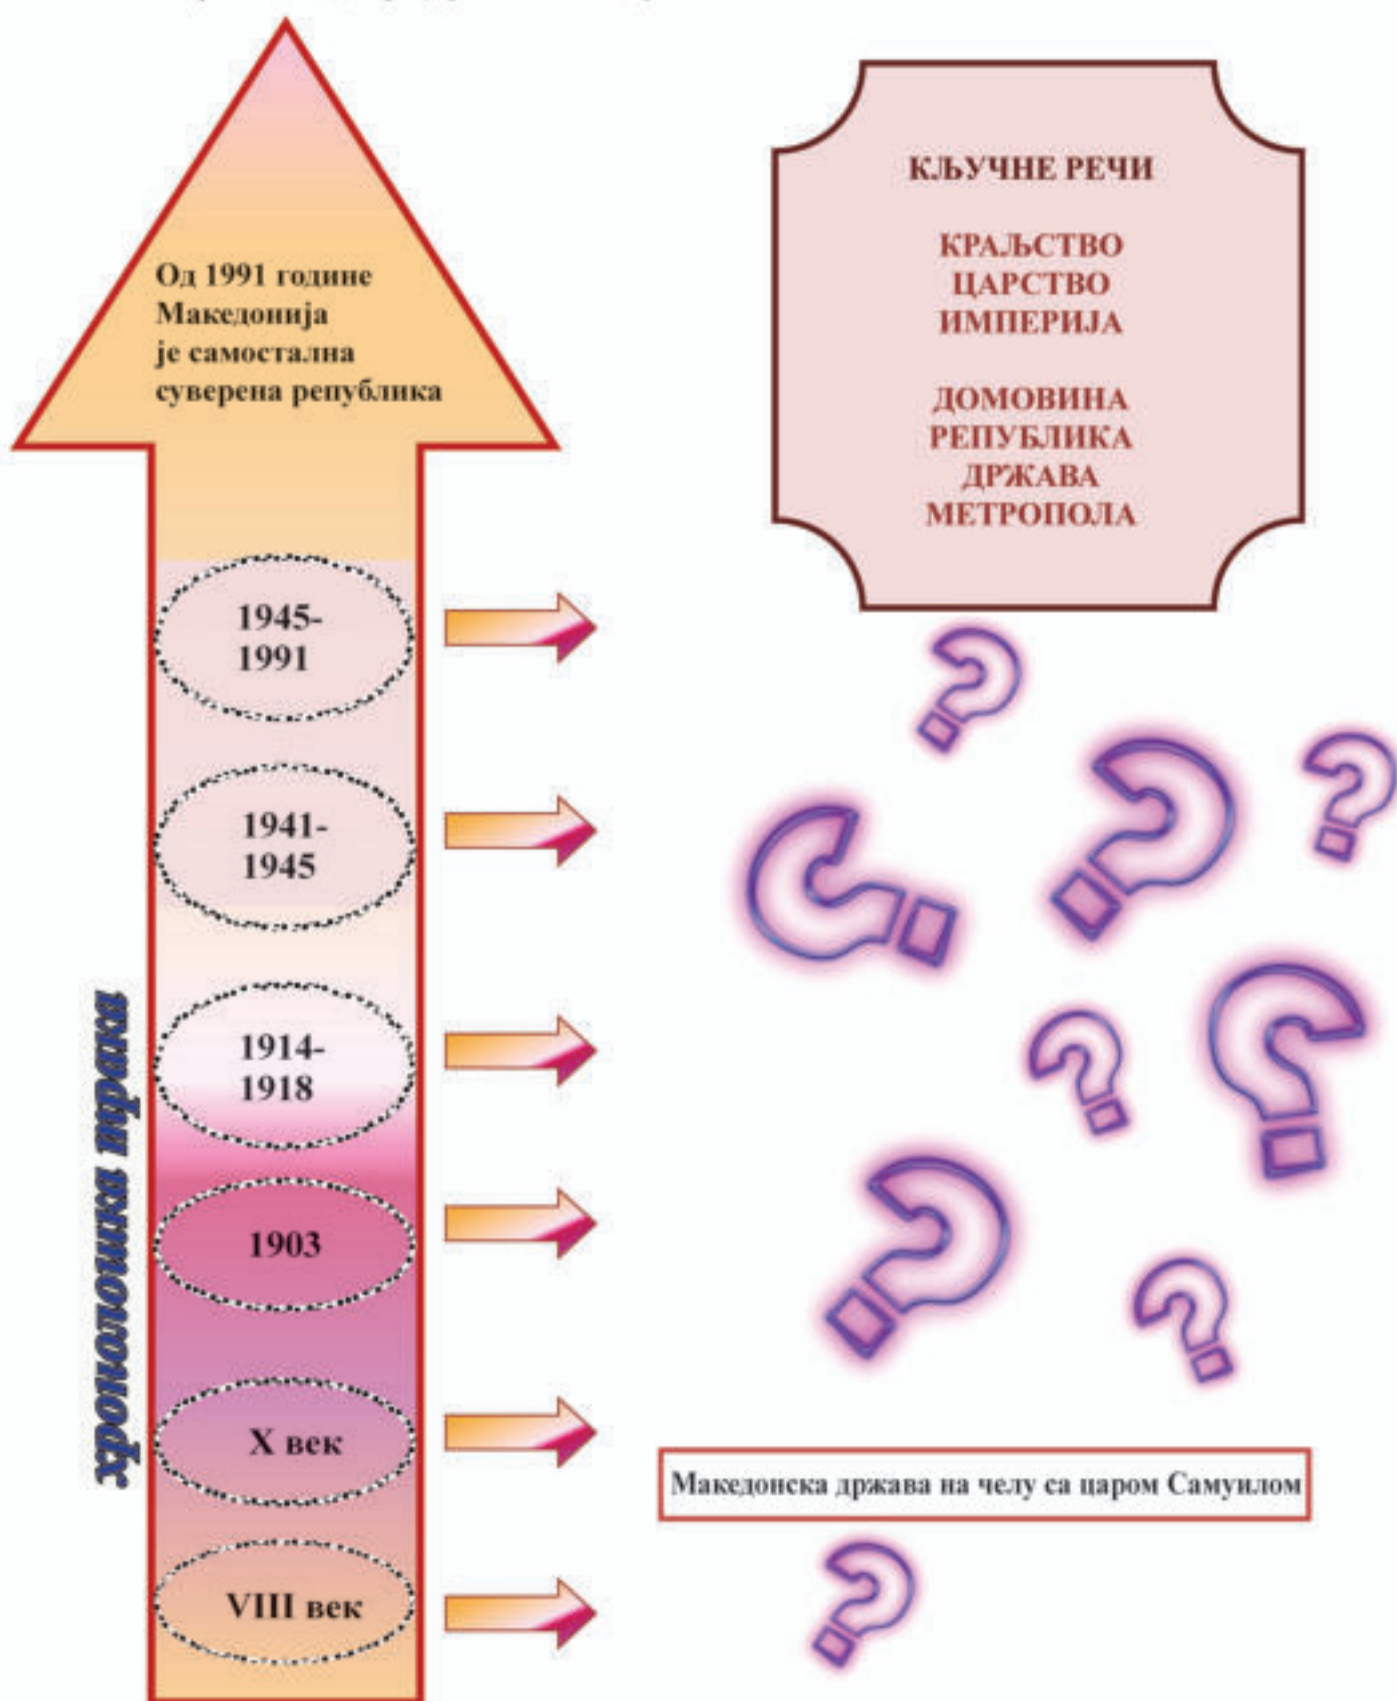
Од 1991 године Македонија је самостална суверена република

1945-1991

1941-1945

1914-1918

1903

X век

VIII век

хронолошка трака

КЉУЧНЕ РЕЧИ

КРАЉСТВО
ЦАРСТВО
ИМПЕРИЈА

ДОМОВИНА
РЕПУБЛИКА
ДРЖАВА
МЕТРОПОЛА

Македонска држава на челу са царом Самуилом